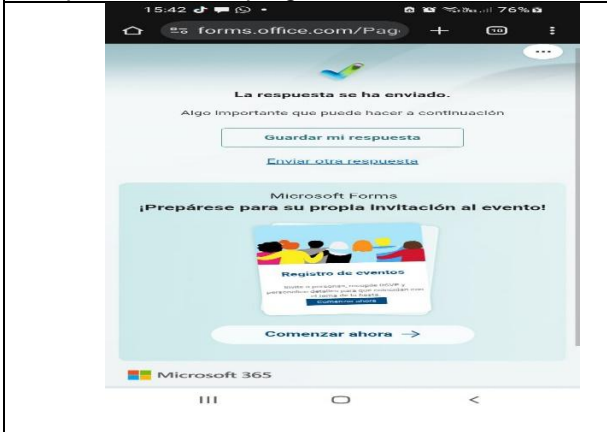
15:42 76%

forms.office.com/Pag

10

La respuesta se ha enviado.

Algo importante que puede hacer a continuación

Guardar mi respuesta

Enviar otra respuesta

Microsoft Forms

¡Prepárese para su propia invitación al evento!

Registro de eventos

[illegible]

Comenzar ahora →

Microsoft 365